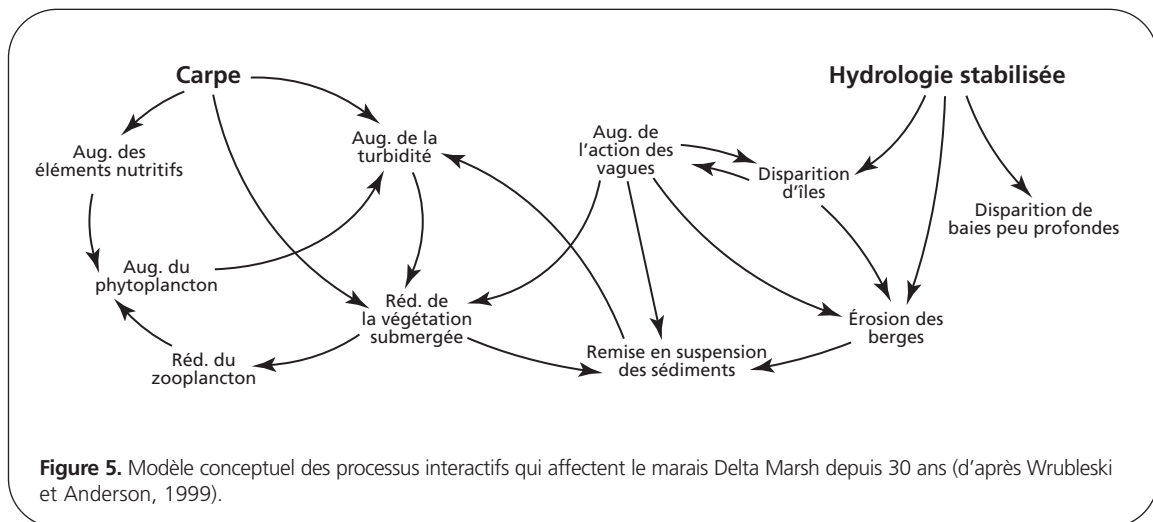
Carpe

Hydrologie stabilisée

Aug. des éléments nutritifs

Aug. de la turbidité

Aug. de l'action des vagues

Disparition d'îles

Disparition de baies peu profondes

Aug. du phytoplancton

Réd. de la végétation submergée

Érosion des berges

Réd. du zooplancton

Remise en suspension des sédiments

**Figure 5.** Modèle conceptuel des processus interactifs qui affectent le marais Delta Marsh depuis 30 ans (d'après Wrubleski et Anderson, 1999).